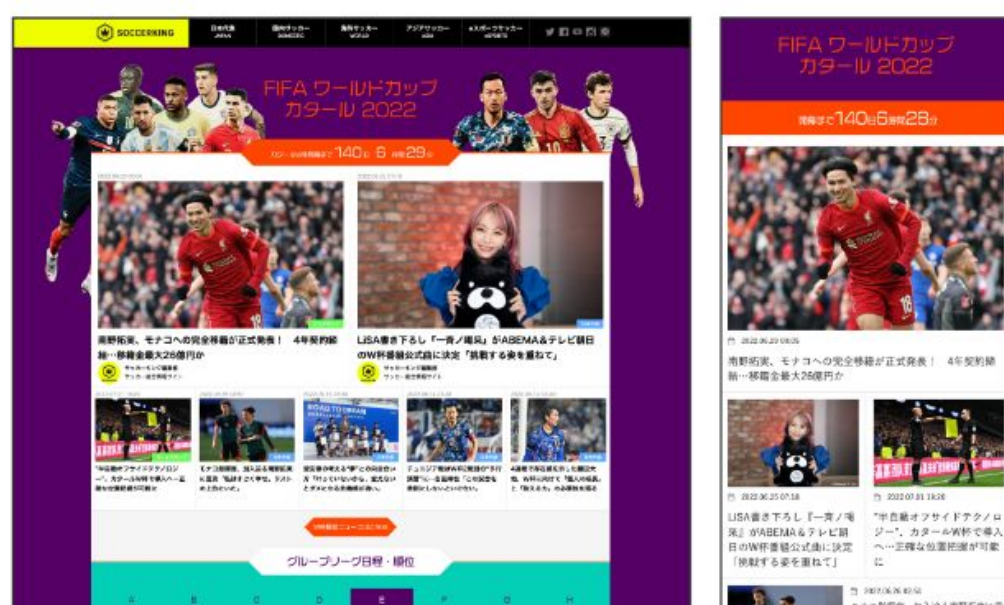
SOCCERKING

日本代表 JAPAN

国内サッカー DOMESTIC

海外サッカー WORLD

アジアサッカー ASIA

eスポーツサッカー eSPORTS

FIFA ワールドカップ カタール 2022

カタール W杯開幕まで 140 日 6 時間 29 分

南野拓実、モナコへの完全移籍が正式発表！ 4年契約締結…移籍金最大26億円か

サッカーキング編集部

LiSA書き下ろし「一青ノ咲呉」がABEMA＆テレビ朝日のW杯番組公式曲に決定「挑戦する姿を重ねて」

サッカーキング編集部

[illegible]

W杯最新ニュースはこちら

グループリーグ日程・順位

A B C D E F G H

FIFA ワールドカップ カタール 2022

開幕まで 140日6時間28分

2022.06.29 09:05

南野拓実、モナコへの完全移籍が正式発表！ 4年契約締結…移籍金最大26億円か

2022.06.25 07:18

LiSA書き下ろし『一青ノ咲呉』がABEMA＆テレビ朝日のW杯番組公式曲に決定「挑戦する姿を重ねて」

2022.07.01 19:20

"半自動オフサイドテクノロジー"、カタールW杯で導入へ…正確な位置把握が可能に

2022.06.26 02:52